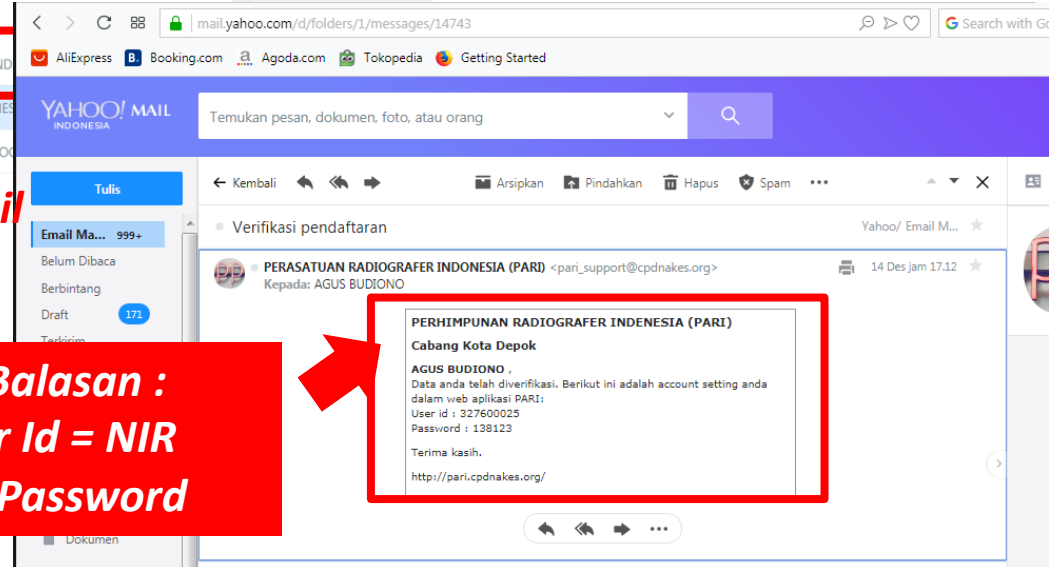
mail.yahoo.com/d/folders/1/messages/14743

Search with Go

AliExpress Booking.com Agoda.com Tokopedia Getting Started

YAHOO! MAIL INDONESIA

Temukan pesan, dokumen, foto, atau orang

Tulis

Email Ma... 999+

Belum Dibaca

Berbintang

Draft 171

Terkirim

Dokumen

← Kembali

Arsipkan Pindahkan Hapus Spam •••

Verifikasi pendaftaran

Yahoo/ Email M...

PERASATUAN RADIOGRAFER INDONESIA (PARI) <pari_support@cpdnakes.org>

Kepada: AGUS BUDIONO

14 Des jam 17.12

PERHIMPUNAN RADIOGRAFER INDONESIA (PARI)

Cabang Kota Depok

AGUS BUDIONO ,

Data anda telah diverifikasi. Berikut ini adalah account setting anda dalam web aplikasi PARI:

User id : 327600025

Password : 138123

Terima kasih.

http://pari.cpdnakes.org/

il

Balasan :

r Id = NIR

Password